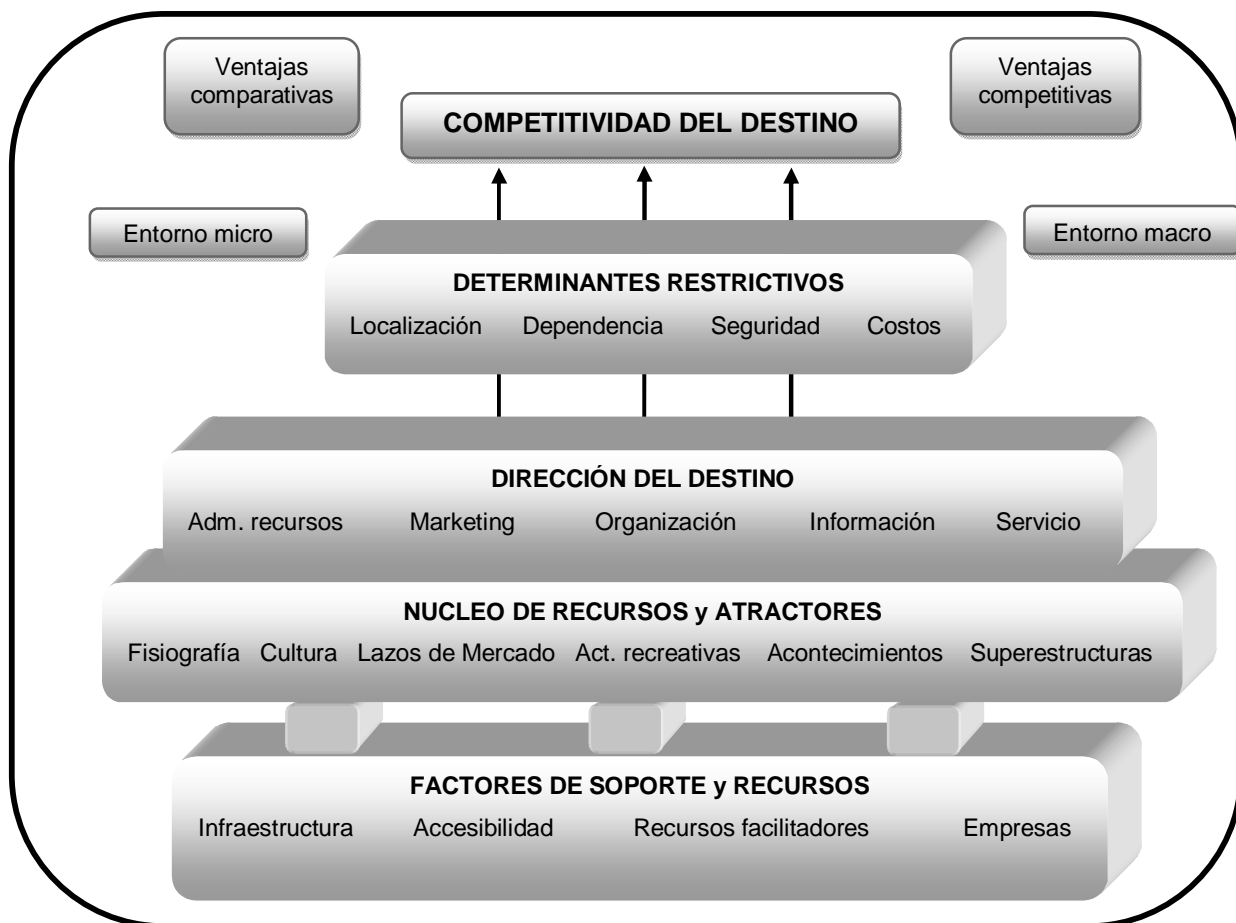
Ventajas comparativas

COMPETITIVIDAD DEL DESTINO

Ventajas competitivas

Entorno micro

Entorno macro

DETERMINANTES RESTRICTIVOS
Localización Dependencia Seguridad Costos

DIRECCIÓN DEL DESTINO
Adm. recursos Marketing Organización Información Servicio

NUCLEO DE RECURSOS y ATRACTORES
Fisiografía Cultura Lazos de Mercado Act. recreativas Acontecimientos Superestructuras

FACTORES DE SOPORTE y RECURSOS
Infraestructura Accesibilidad Recursos facilitadores Empresas